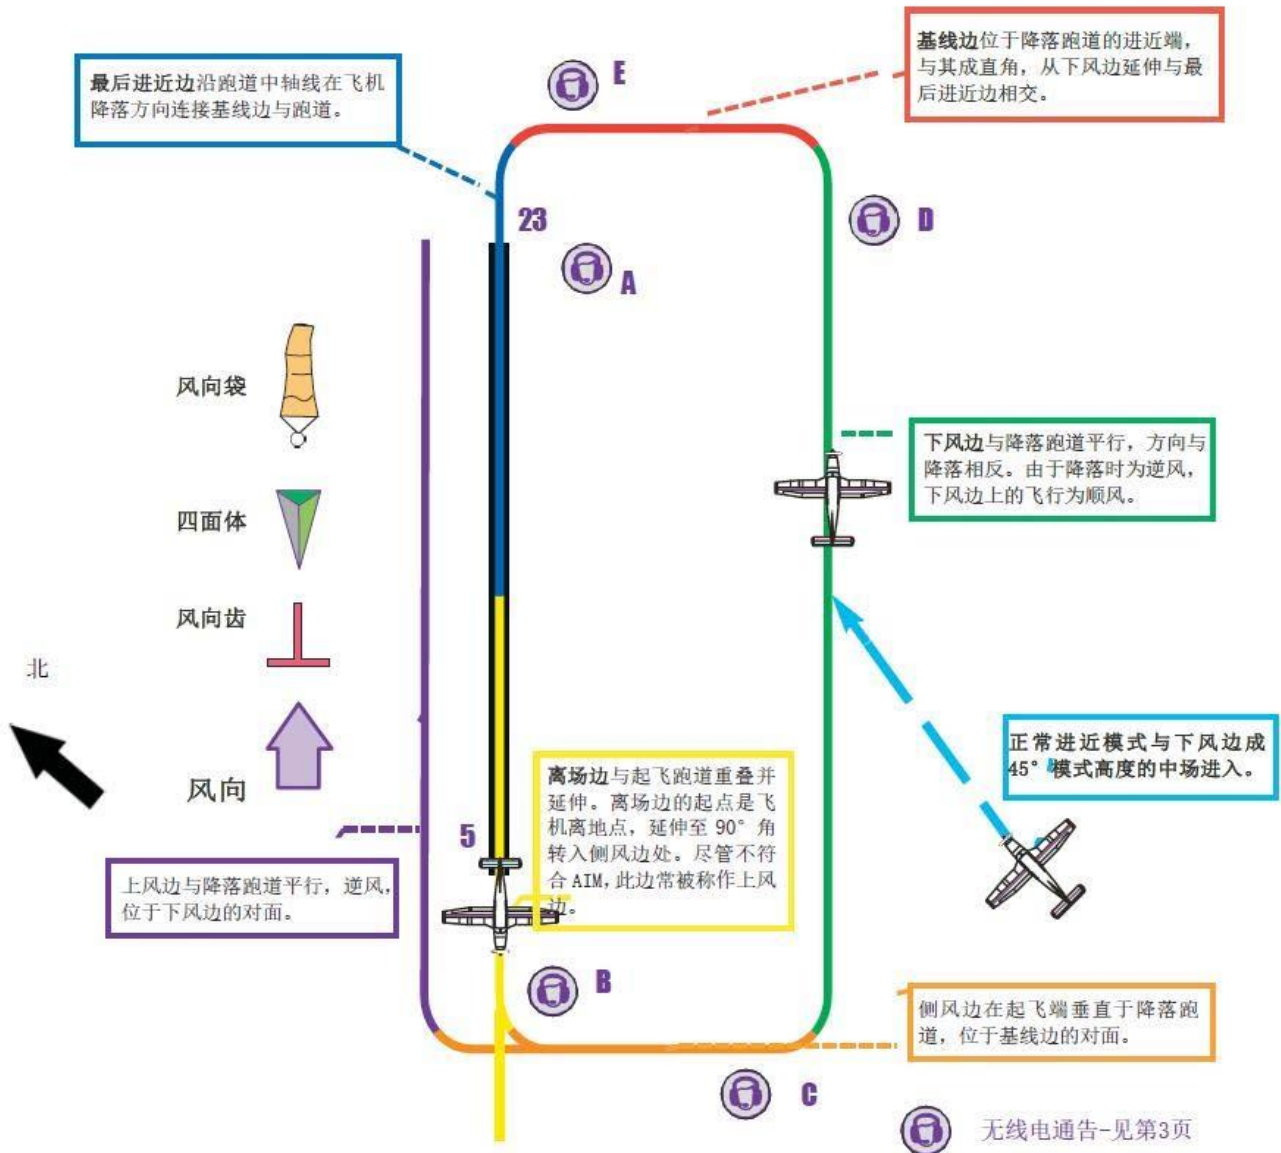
最后进近边沿跑道中轴线在飞机降落方向连接基线边与跑道。

E

基线边位于降落跑道的进近端，与其成直角，从下风边延伸与最后进近边相交。

23

D

A

风向袋

四面体

风向齿

北

风向

下风边与降落跑道平行，方向与降落相反。由于降落时为逆风，下风边上的飞行为顺风。

正常进近模式与下风边成45°模式高度的中场进入。

5

离场边与起飞跑道重叠并延伸。离场边的起点是飞机离地点，延伸至 90° 角转入侧风边处。尽管不符合 AIM，此边常被称作上风边。

上风边与降落跑道平行，逆风，位于下风边的对面。

B

侧风边在起飞端垂直于降落跑道，位于基线边的对面。

C

无线电通告-见第3页